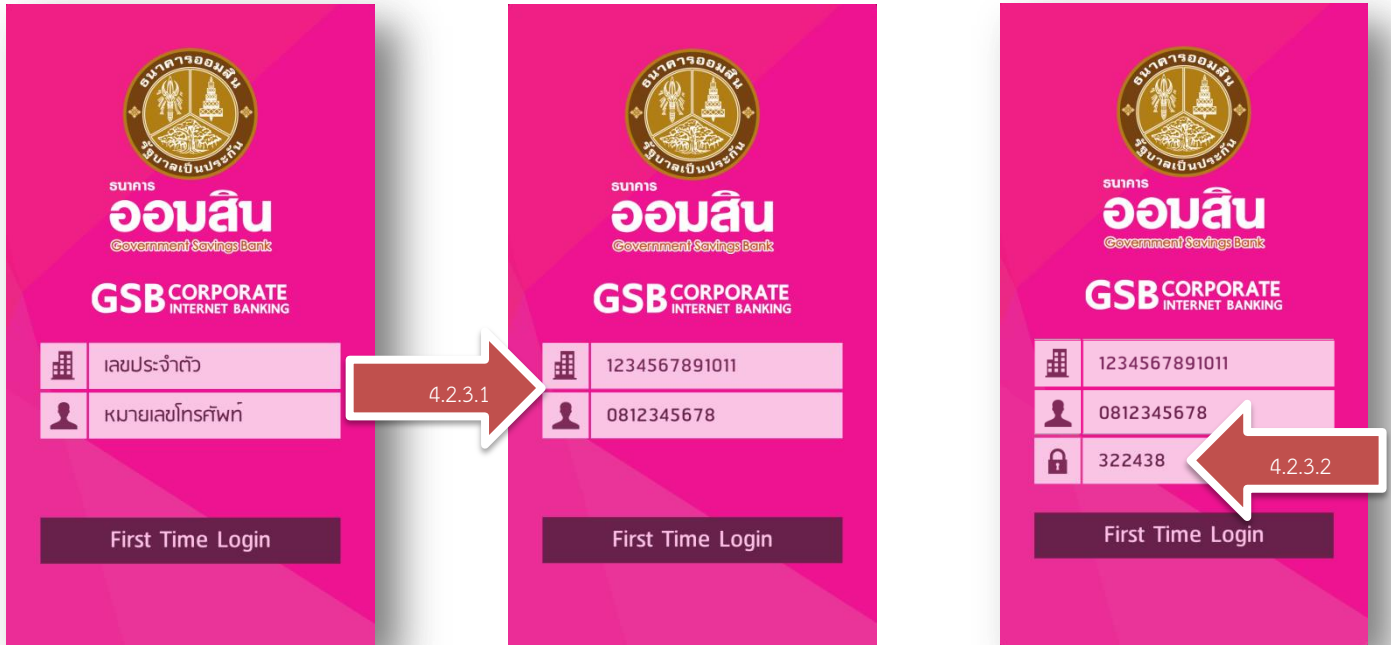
ธนาคารออมสิน
รัฐบาลเป็นประกัน
ธนาคาร
ออมสิน
Government Savings Bank
GSB CORPORATE INTERNET BANKING
เลขประจำตัว
หมายเลขโทรศัพท์
First Time Login

4.2.3.1

ธนาคารออมสิน
รัฐบาลเป็นประกัน
ธนาคาร
ออมสิน
Government Savings Bank
GSB CORPORATE INTERNET BANKING
1234567891011
0812345678
First Time Login

ธนาคารออมสิน
รัฐบาลเป็นประกัน
ธนาคาร
ออมสิน
Government Savings Bank
GSB CORPORATE INTERNET BANKING
1234567891011
0812345678
322438
4.2.3.2
First Time Login